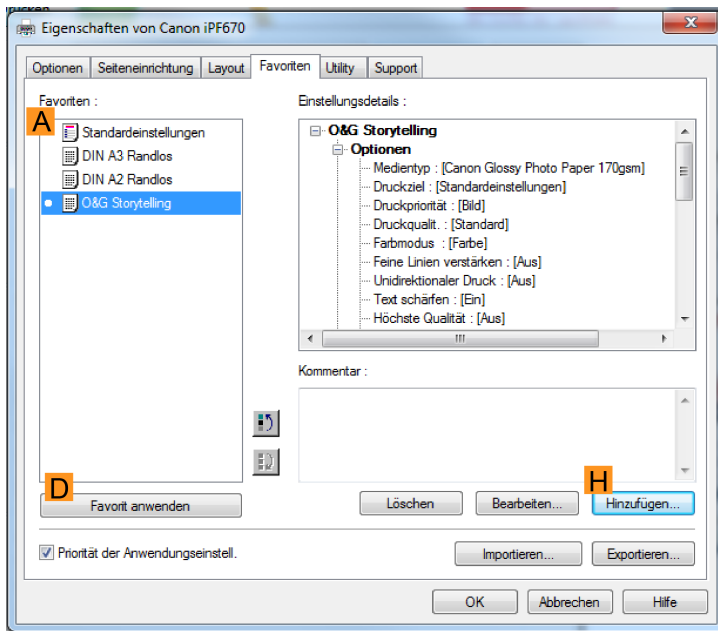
Eigenschaften von Canon iPF670

Optionen | Seiteneinrichtung | Layout | Favoriten | Utility | Support

Favoriten :

A

Standardeinstellungen
DIN A3 Randlos
DIN A2 Randlos
O&G Storytelling

Einstellungsdetails :

O&G Storytelling
Optionen
Medientyp : [Canon Glossy Photo Paper 170gsm]
Druckziel : [Standardeinstellungen]
Druckpriorität : [Bild]
Druckqualit. : [Standard]
Farbmodus : [Farbe]
Feine Linien verstärken : [Aus]
Unidirektionaler Druck : [Aus]
Text schärfen : [Ein]
Höchste Qualität : [Aus]

Kommentar :

D

Favorit anwenden

H

Löschen | Bearbeiten... | Hinzufügen...

Priorität der Anwendungseinstell.

Importieren... | Exportieren...

OK | Abbrechen | Hilfe